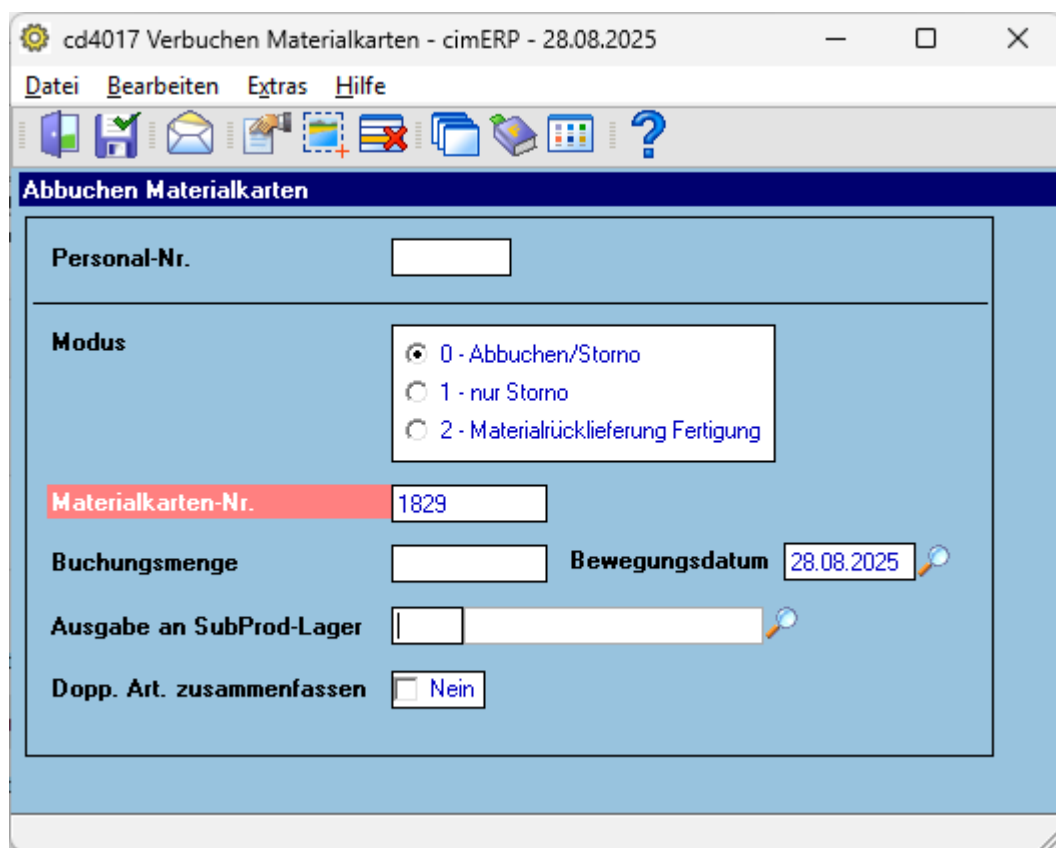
cd4017 Verbuchen Materialkarten - cimERP - 28.08.2025

Datei Bearbeiten Extras Hilfe

Abbuchen Materialkarten

Personal-Nr.

Modus

0 - Abbuchen/Storno
1 - nur Storno
2 - Materialrücklieferung Fertigung

Materialkarten-Nr. 1829

Buchungsmenge

Bewegungsdatum 28.08.2025

Ausgabe an SubProd-Lager

Dopp. Art. zusammenfassen Nein